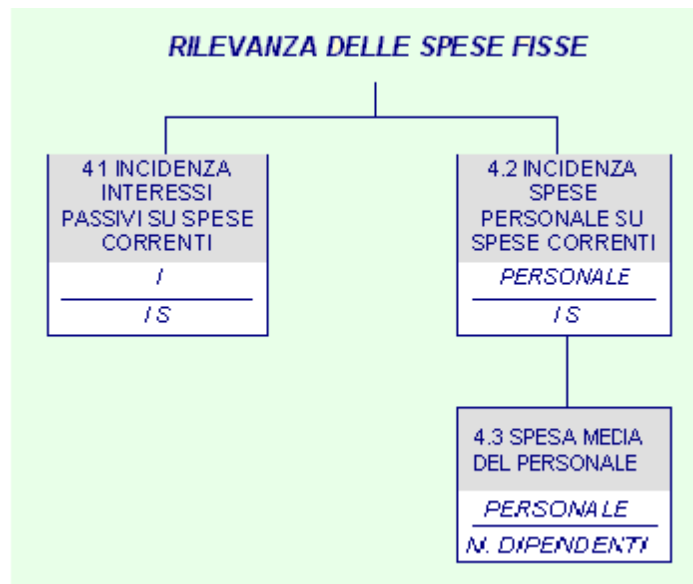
RILEVANZA DELLE SPESE FISSE

41 INCIDENZA INTERESSI PASSIVI SU SPESE CORRENTI

$\frac{I}{IS}$

4.2 INCIDENZA SPESE PERSONALE SU SPESE CORRENTI

$\frac{PERSONALE}{IS}$

4.3 SPESA MEDIA DEL PERSONALE

$\frac{PERSONALE}{N.\ DIPENDENTI}$